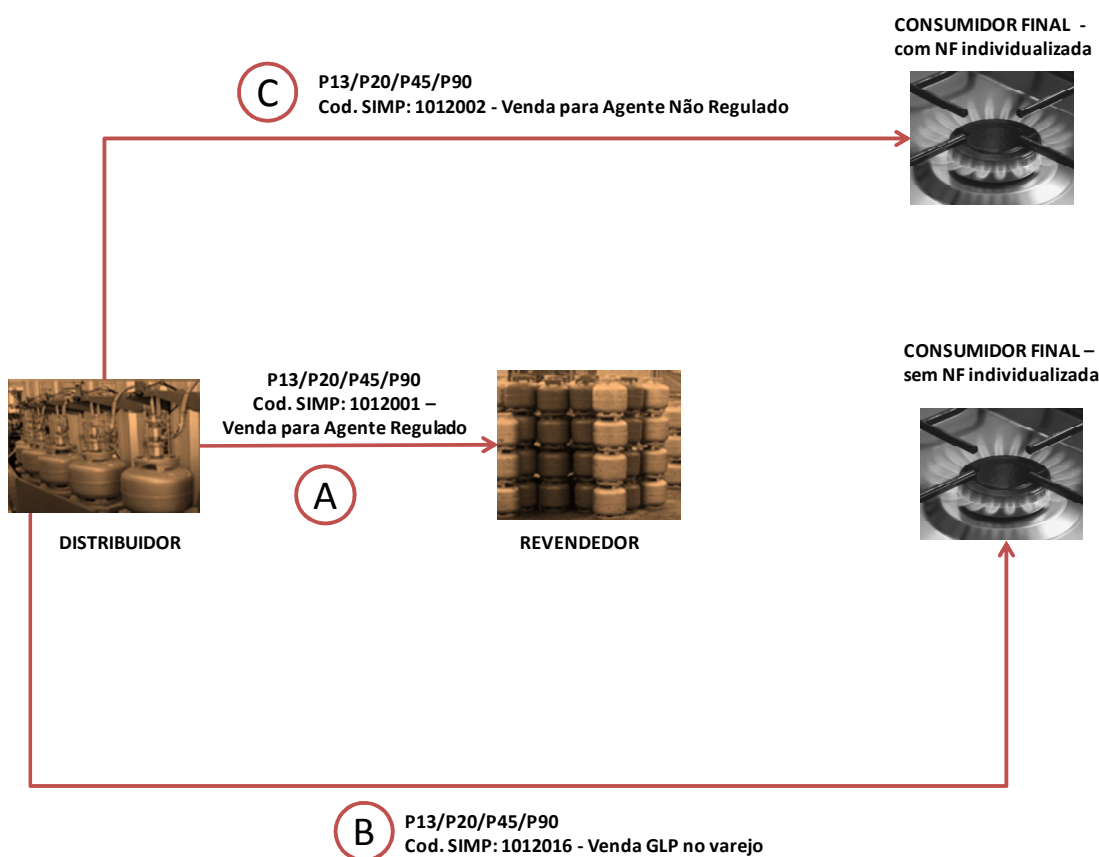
CONSUMIDOR FINAL - com NF individualizada

C

P13/P20/P45/P90
Cod. SIMP: 1012002 - Venda para Agente Não Regulado

CONSUMIDOR FINAL – sem NF individualizada

P13/P20/P45/P90
Cod. SIMP: 1012001 –
Venda para Agente Regulado

A

DISTRIBUIDOR

REVENDEDOR

B

P13/P20/P45/P90
Cod. SIMP: 1012016 - Venda GLP no varejo